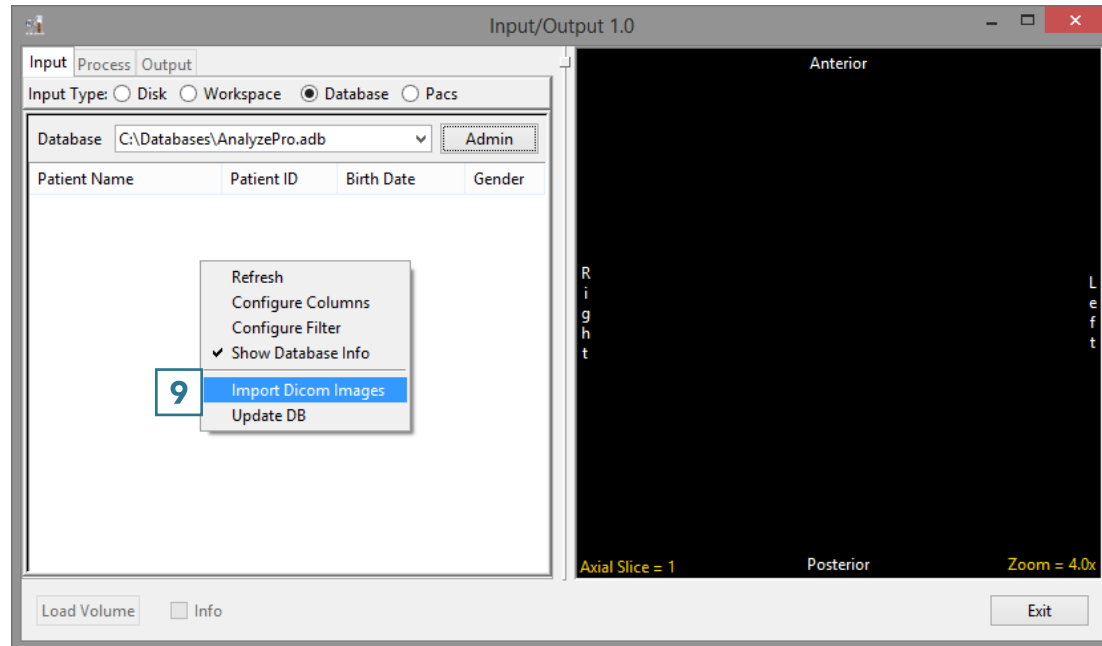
Input/Output 1.0

Input Process Output

Input Type: Disk Workspace Database Pacs

Database C:\Databases\AnalyzePro.adb Admin

| Patient Name | Patient ID | Birth Date | Gender |
|---|---|---|---|

Refresh
Configure Columns
Configure Filter
✔ Show Database Info
9
Import Dicom Images
Update DB

Anterior

R
i
g
h
t

L
e
f
t

Axial Slice = 1

Posterior

Zoom = 4.0x

Load Volume

Info

Exit